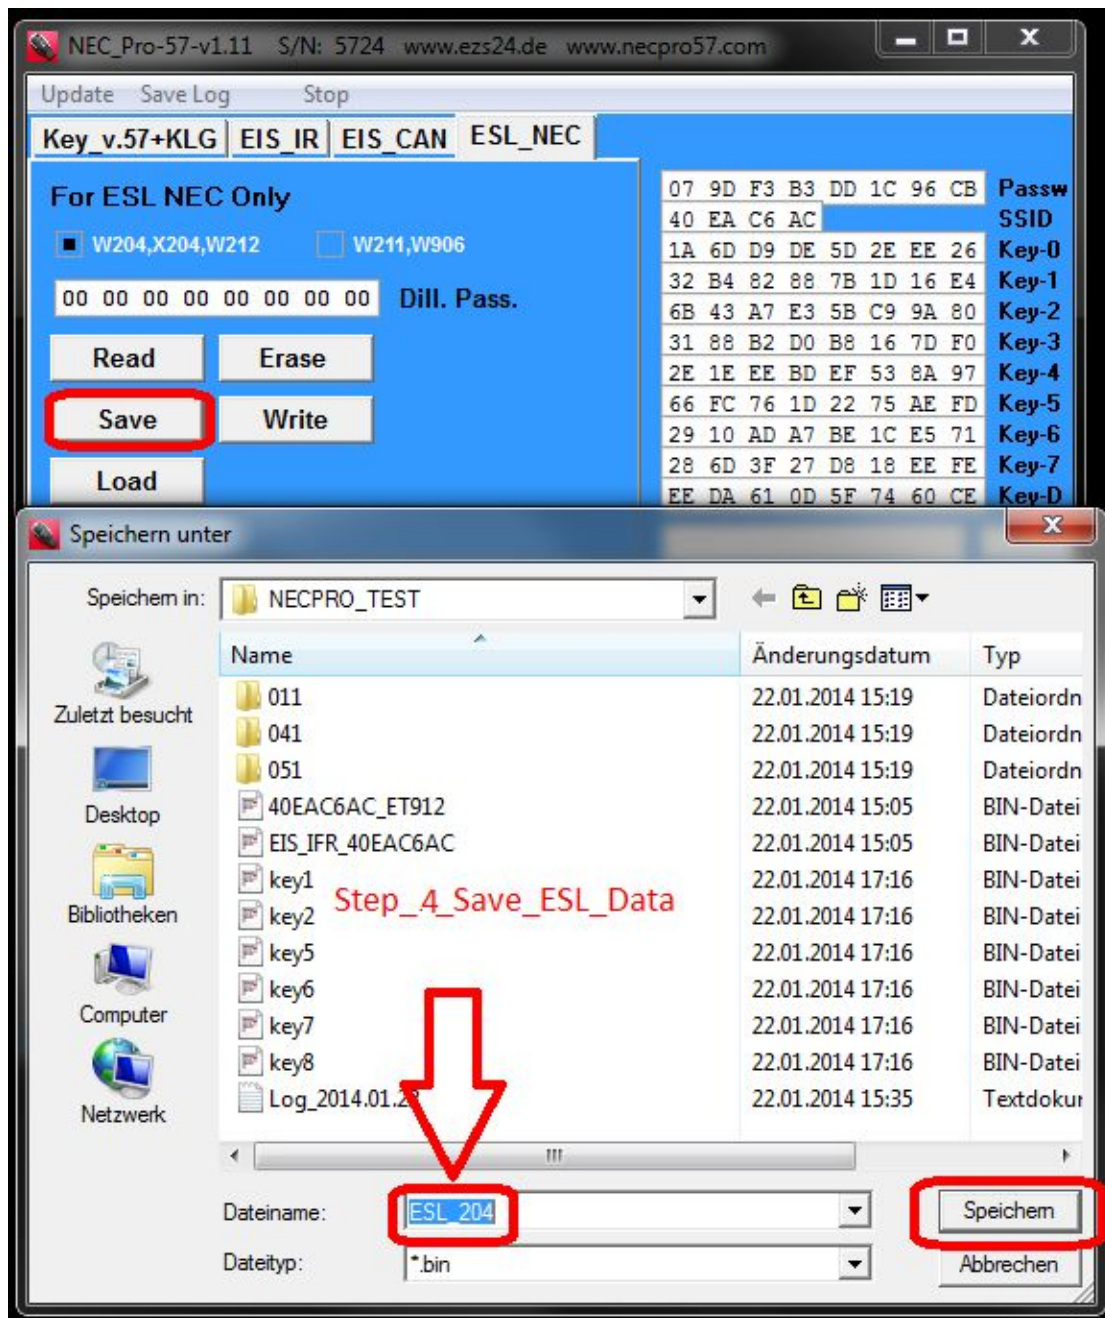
NEC_Pro-57-v1.11 S/N: 5724 www.ezs24.de www.necpro57.com

Update Save Log Stop

Key_v.57+KLG | EIS_IR | EIS_CAN | ESL_NEC

For ESL NEC Only

W204,X204,W212 W211,W906

00 00 00 00 00 00 00 00 Dill. Pass.

Read Erase

Save Write

Load

| | |
|---|---|
| 07 9D F3 B3 DD 1C 96 CB | Passw |
| 40 EA C6 AC | SSID |
| 1A 6D D9 DE 5D 2E EE 26 | Key-0 |
| 32 B4 82 88 7B 1D 16 E4 | Key-1 |
| 6B 43 A7 E3 5B C9 9A 80 | Key-2 |
| 31 88 B2 D0 B8 16 7D F0 | Key-3 |
| 2E 1E EE BD EF 53 8A 97 | Key-4 |
| 66 FC 76 1D 22 75 AE FD | Key-5 |
| 29 10 AD A7 BE 1C E5 71 | Key-6 |
| 28 6D 3F 27 D8 18 EE FE | Key-7 |
| EE DA 61 0D 5F 74 60 CE | Key-D |

Speichern unter

Speichern in: NECPRO_TEST

Zuletzt besucht
Desktop
Bibliotheken
Computer
Netzwerk

| Name | Änderungsdatum | Typ |
|---|---|---|
| 011 | 22.01.2014 15:19 | Dateiordn |
| 041 | 22.01.2014 15:19 | Dateiordn |
| 051 | 22.01.2014 15:19 | Dateiordn |
| 40EAC6AC_ET912 | 22.01.2014 15:05 | BIN-Datei |
| EIS_IFR_40EAC6AC | 22.01.2014 15:05 | BIN-Datei |
| key1 | 22.01.2014 17:16 | BIN-Datei |
| key2 | 22.01.2014 17:16 | BIN-Datei |
| key5 | 22.01.2014 17:16 | BIN-Datei |
| key6 | 22.01.2014 17:16 | BIN-Datei |
| key7 | 22.01.2014 17:16 | BIN-Datei |
| key8 | 22.01.2014 17:16 | BIN-Datei |
| Log_2014.01.2 | 22.01.2014 15:35 | Textdokur |

Step_4_Save_ESL_Data

Dateiname: ESL_204
Dateityp: *.bin

Speichern
Abbrechen